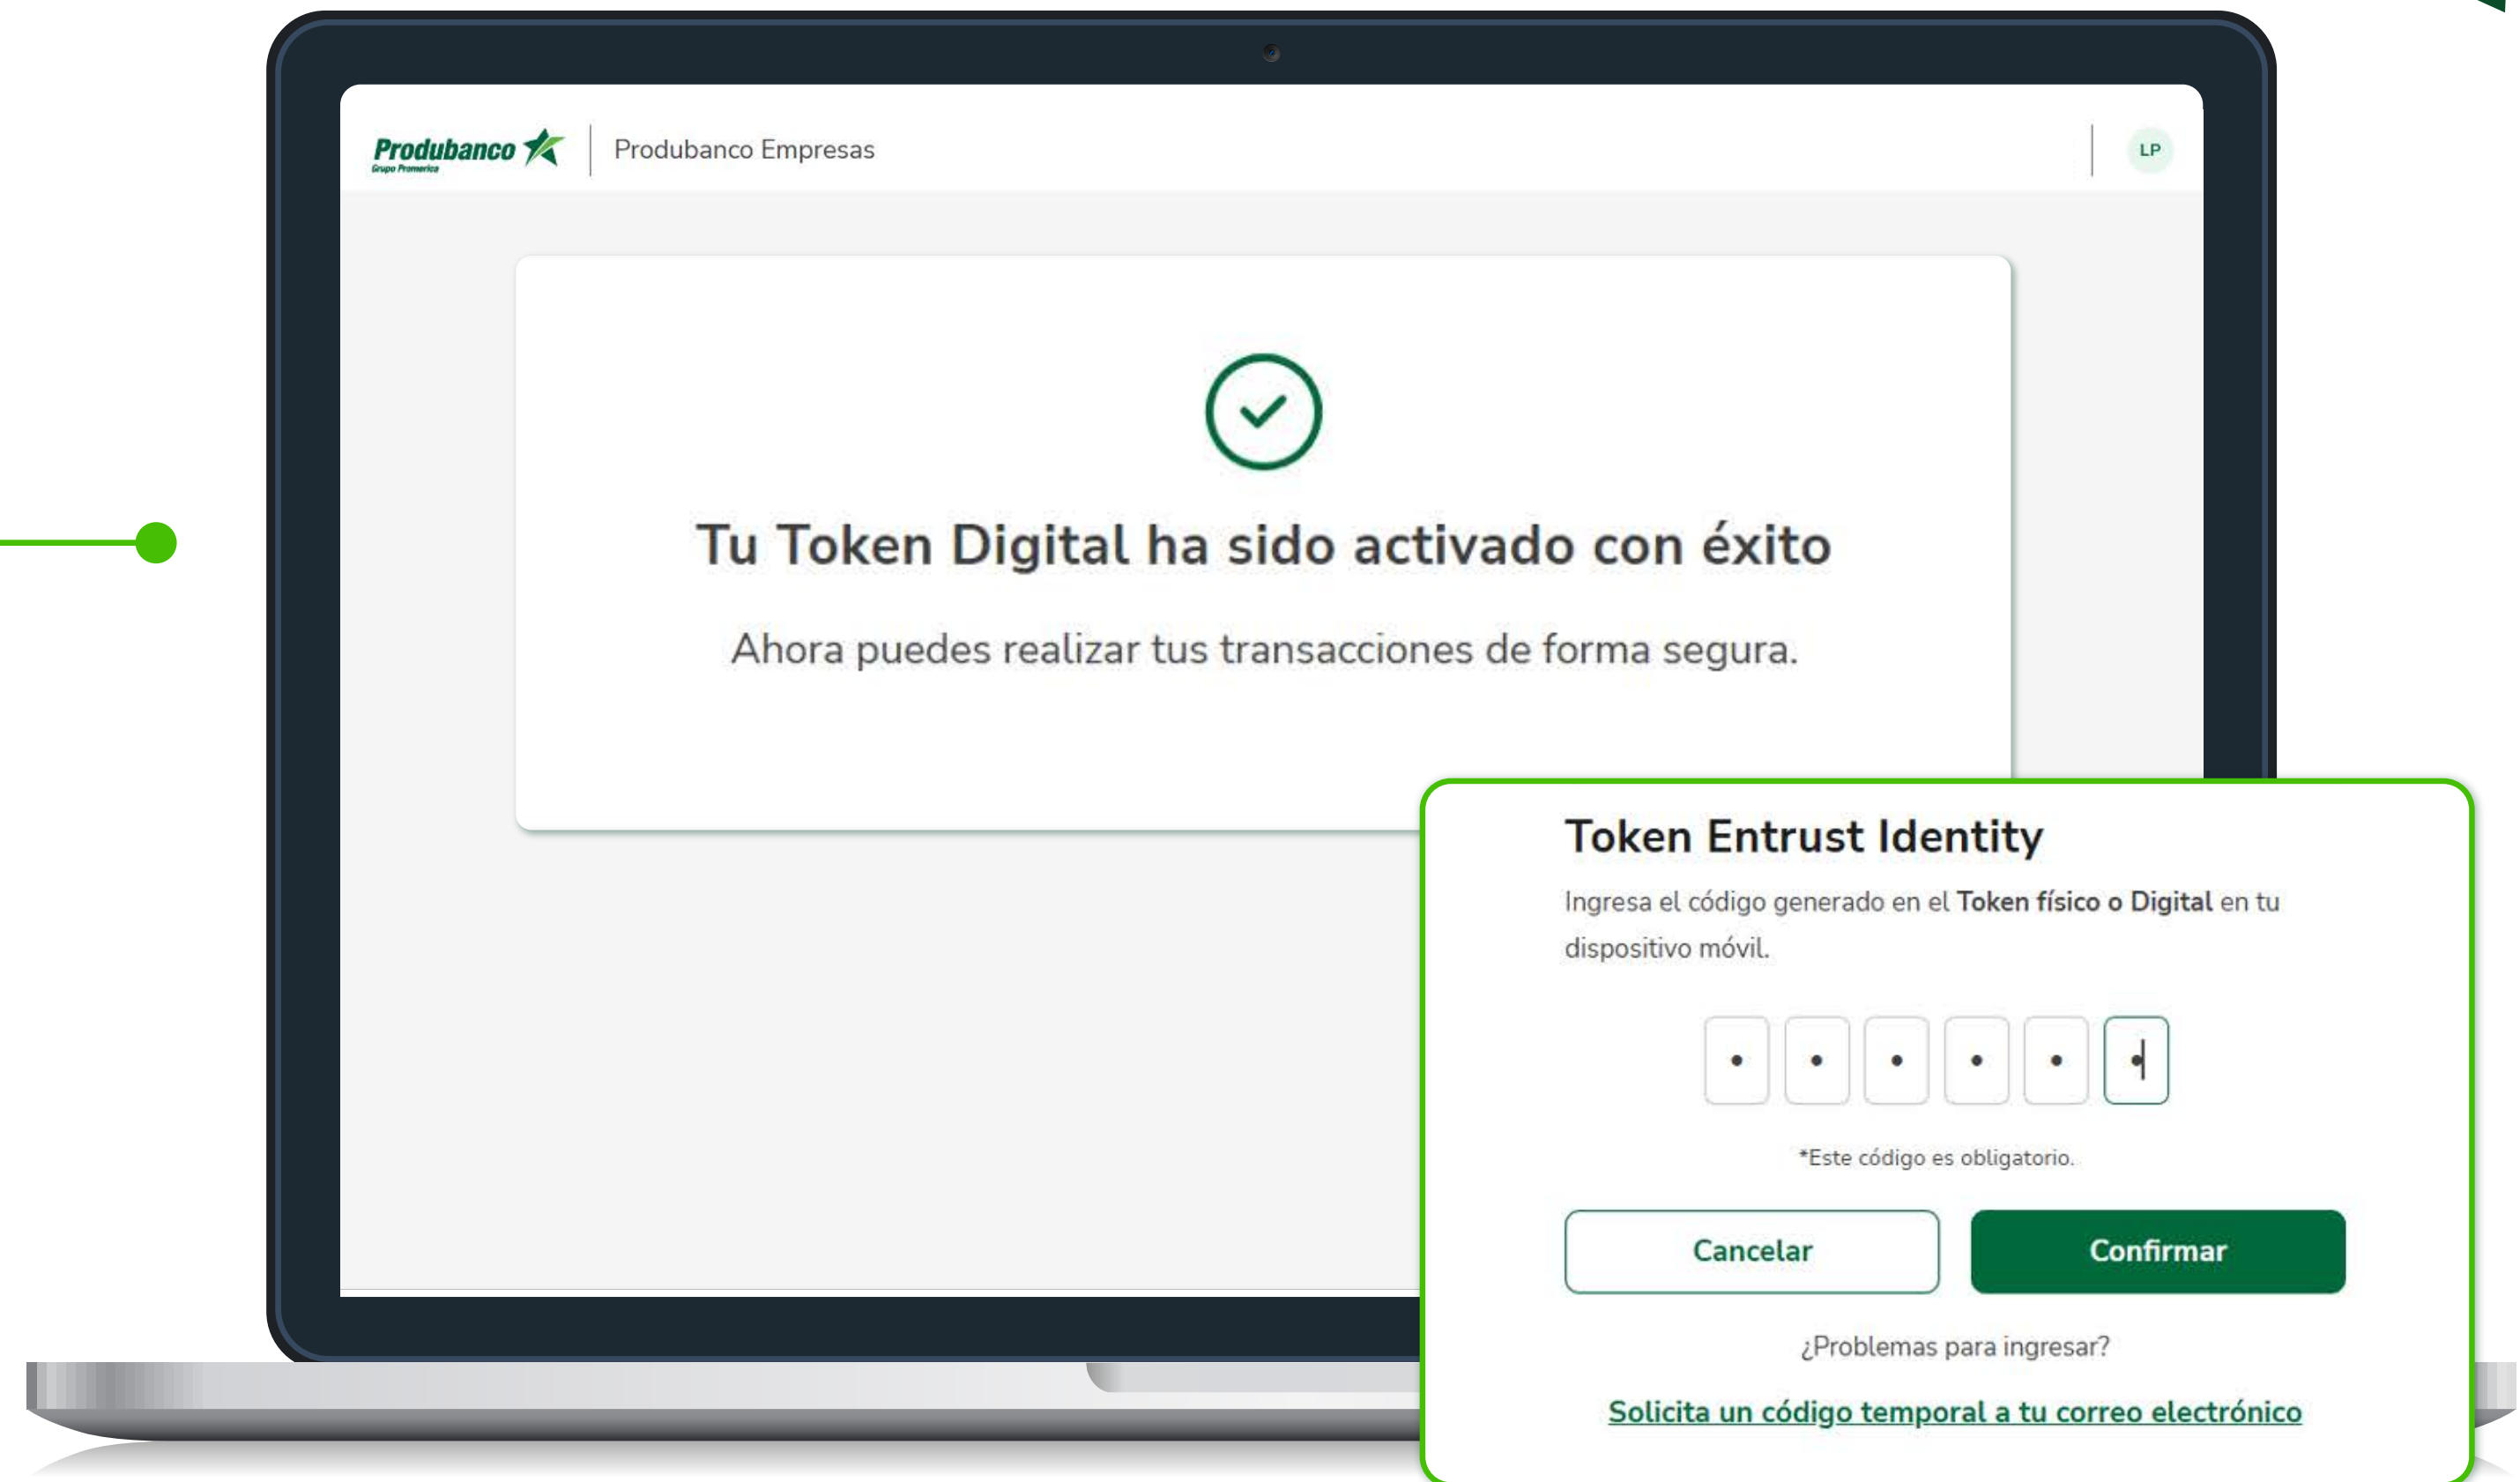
Produbanco
Grupo Promerica
Produbanco Empresas
LP

Tu Token Digital ha sido activado con éxito

Ahora puedes realizar tus transacciones de forma segura.

Token Entrust Identity

Ingresa el código generado en el **Token físico o Digital** en tu dispositivo móvil.

• • • • • •

*Este código es obligatorio.

Cancelar
Confirmar

¿Problemas para ingresar?

Solicita un código temporal a tu correo electrónico